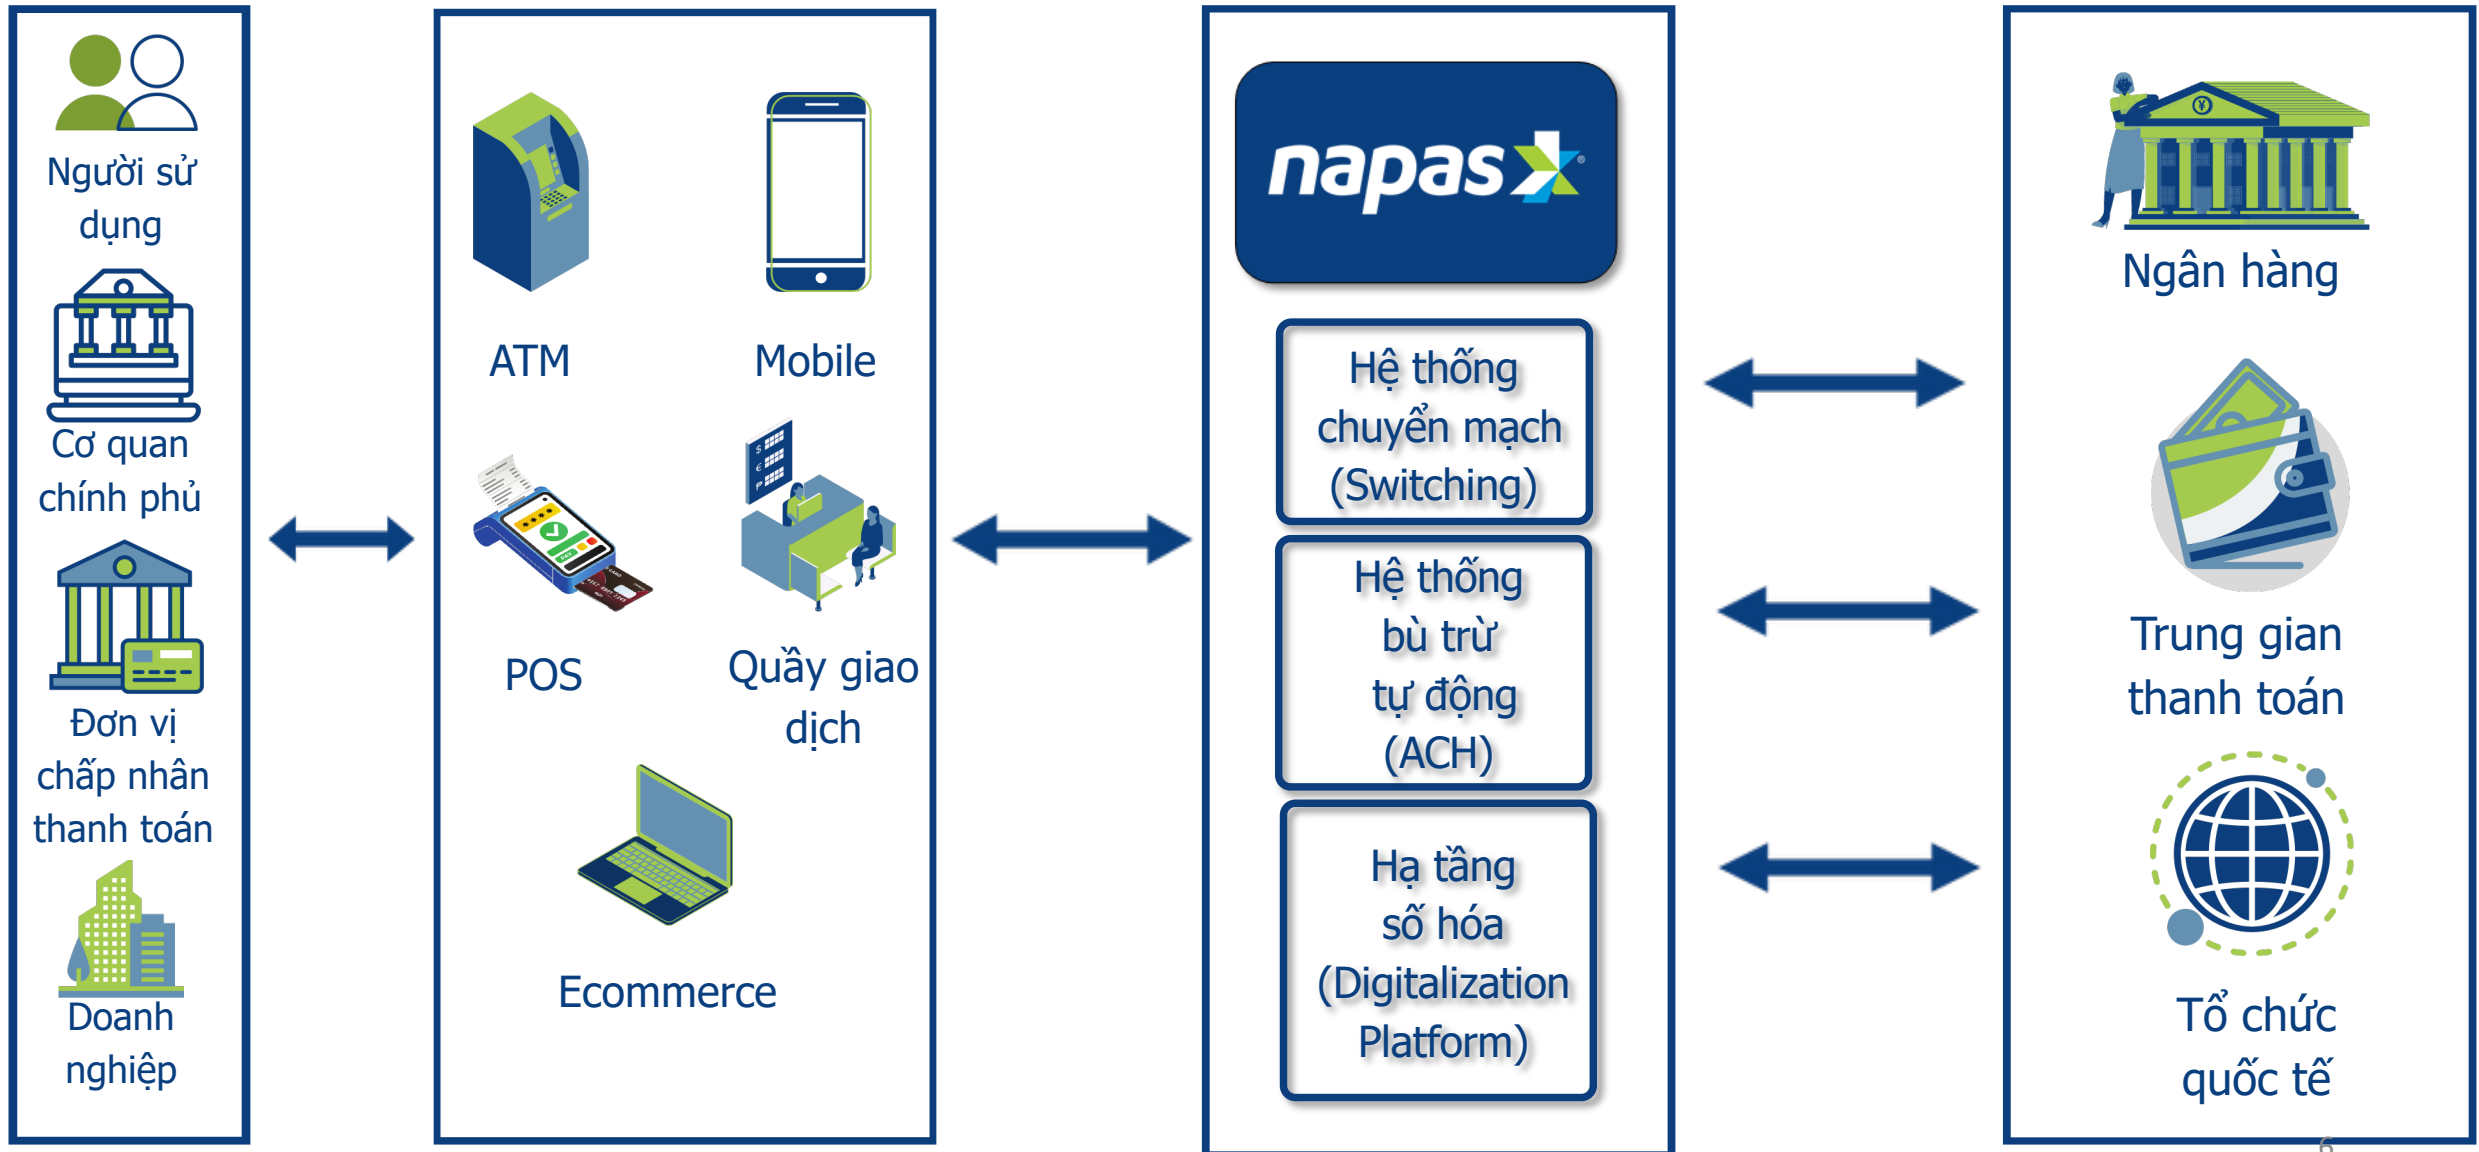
Người sử dụng

Cơ quan chính phủ

Đơn vị chấp nhận thanh toán

Doanh nghiệp

ATM

Mobile

POS

Quầy giao dịch

Ecommerce

napas

Hệ thống chuyển mạch (Switching)

Hệ thống bù trừ tự động (ACH)

Hạ tầng số hóa (Digitalization Platform)

Ngân hàng

Trung gian thanh toán

Tổ chức quốc tế

6